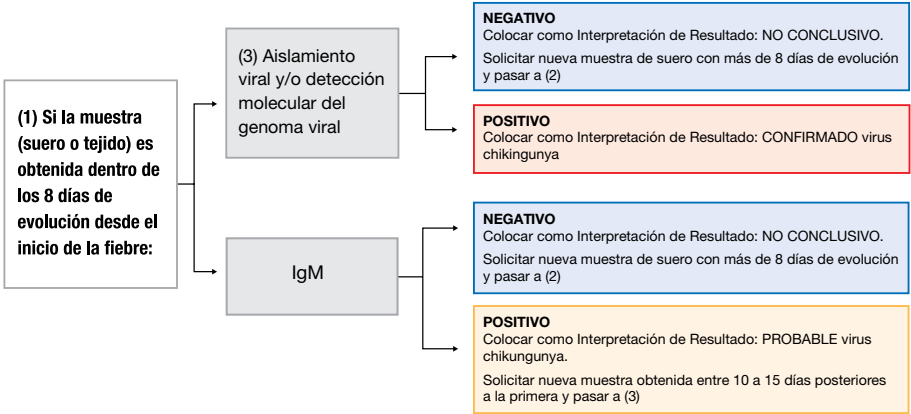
(1) Si la muestra (suero o tejido) es obtenida dentro de los 8 días de evolución desde el inicio de la fiebre:

(3) Aislamiento viral y/o detección molecular del genoma viral

NEGATIVO
Colocar como Interpretación de Resultado: NO CONCLUSIVO.

Solicitar nueva muestra de suero con más de 8 días de evolución y pasar a (2)

POSITIVO
Colocar como Interpretación de Resultado: CONFIRMADO virus chikingunya

IgM

NEGATIVO
Colocar como Interpretación de Resultado: NO CONCLUSIVO.

Solicitar nueva muestra de suero con más de 8 días de evolución y pasar a (2)

POSITIVO
Colocar como Interpretación de Resultado: PROBABLE virus chikungunya.

Solicitar nueva muestra obtenida entre 10 a 15 días posteriores a la primera y pasar a (3)